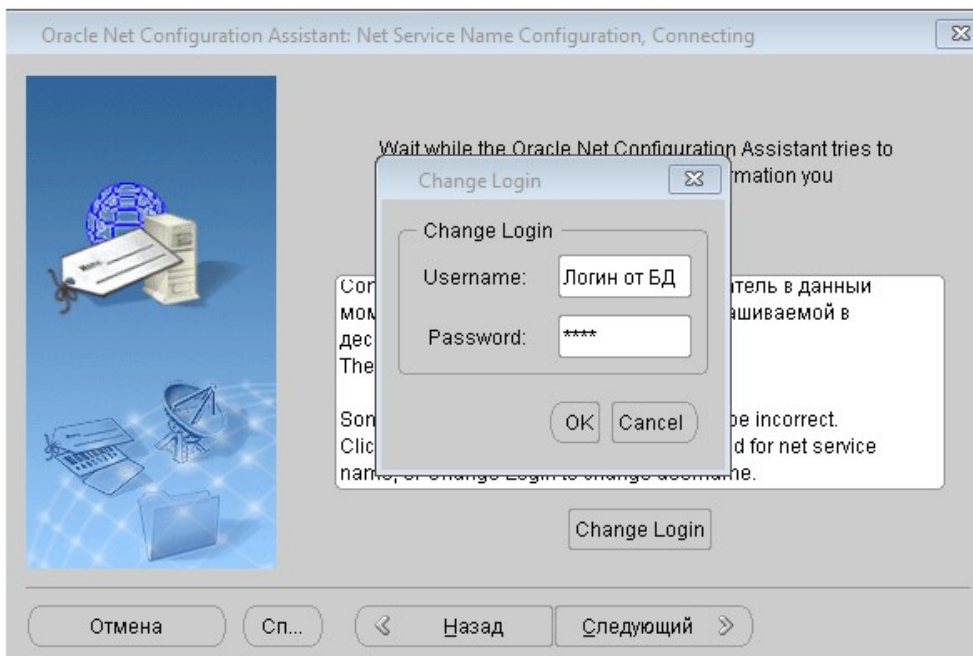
Oracle Net Configuration Assistant: Net Service Name Configuration, Connecting

Wait while the Oracle Net Configuration Assistant tries to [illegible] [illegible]rmation you

Con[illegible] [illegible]тель в данный мом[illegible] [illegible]ашиваемой в дес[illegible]
The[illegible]

Son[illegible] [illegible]be incorrect.
Clic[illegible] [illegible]d for net service name, or Change Login to change username.

Change Login

Change Login
Username: Логин от БД
Password: ****
OK Cancel

Отмена Сп... Назад Следующий